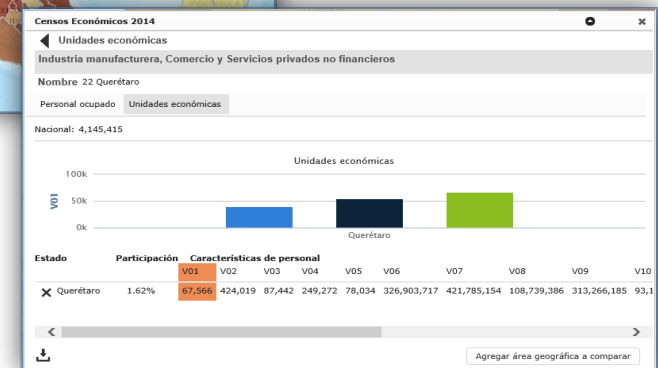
Censos Económicos 2014

Unidades económicas

Industria manufacturera, Comercio y Servicios privados no financieros

Nombre 22 Querétaro

Personal ocupado | Unidades económicas

Nacional: 4,145,415

Unidades económicas

V01

100k
50k
0k

Querétaro

| Estado | Participación | Características de personal | | | | | | | | | |
|---|---|---|---|---|---|---|---|---|---|---|---|
| | | V01 | V02 | V03 | V04 | V05 | V06 | V07 | V08 | V09 | V10 |
| ✕ Querétaro | 1.62% | 67,566 | 424,019 | 87,442 | 249,272 | 78,034 | 326,903,717 | 421,785,154 | 108,739,386 | 313,266,185 | 93,1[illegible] |

Agregar área geográfica a comparar